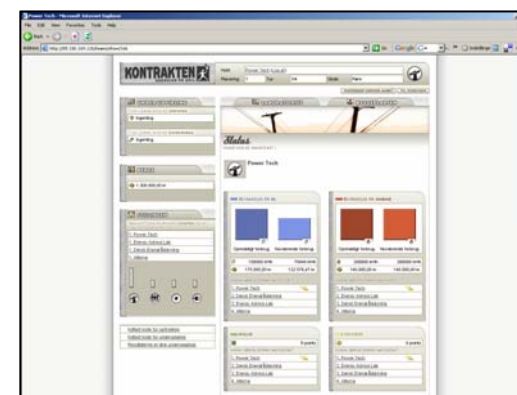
Power Tech - Microsoft Internet Explorer

File Edit View Favorites Tools Help

Address

Google

KONTRAKTEN

Power Tech

Status

Power Tech

1. Power Tech
2. Elenco Admos Lab
3. Dansk Energi Belysning
4. Alliance

1. Power Tech
2. Dansk Energi Belysning
3. Elenco Admos Lab
4. Alliance

1. Power Tech
2. Dansk Energi Belysning
3. Elenco Admos Lab
4. Alliance

1. Power Tech
2. Dansk Energi Belysning
3. Elenco Admos Lab
4. Alliance

1. Power Tech
2. Dansk Energi Belysning
3. Elenco Admos Lab
4. Alliance

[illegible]